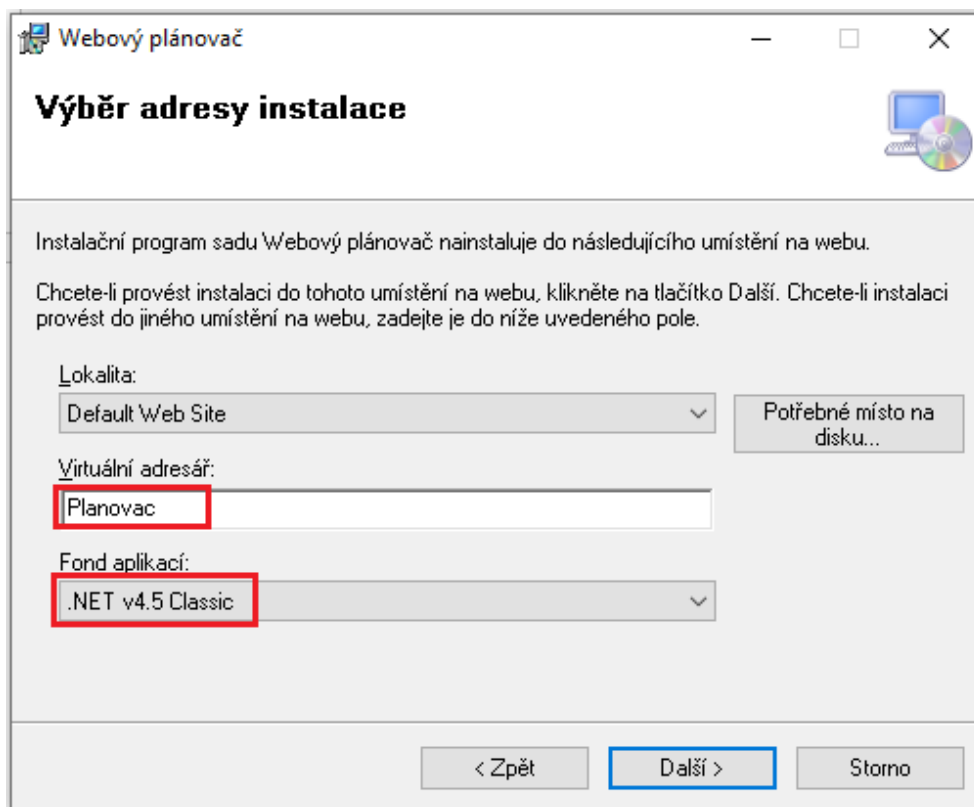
Webový plánovač

Výběr adresy instalace

Instalační program sadu Webový plánovač nainstaluje do následujícího umístění na webu.

Chcete-li provést instalaci do tohoto umístění na webu, klikněte na tlačítko Další. Chcete-li instalaci provést do jiného umístění na webu, zadejte je do níže uvedeného pole.

Lokalita:

Default Web Site

Potřebné místo na disku...

Virtuální adresář:

Planovac

Fond aplikací:

.NET v4.5 Classic

< Zpět

Další >

Storno